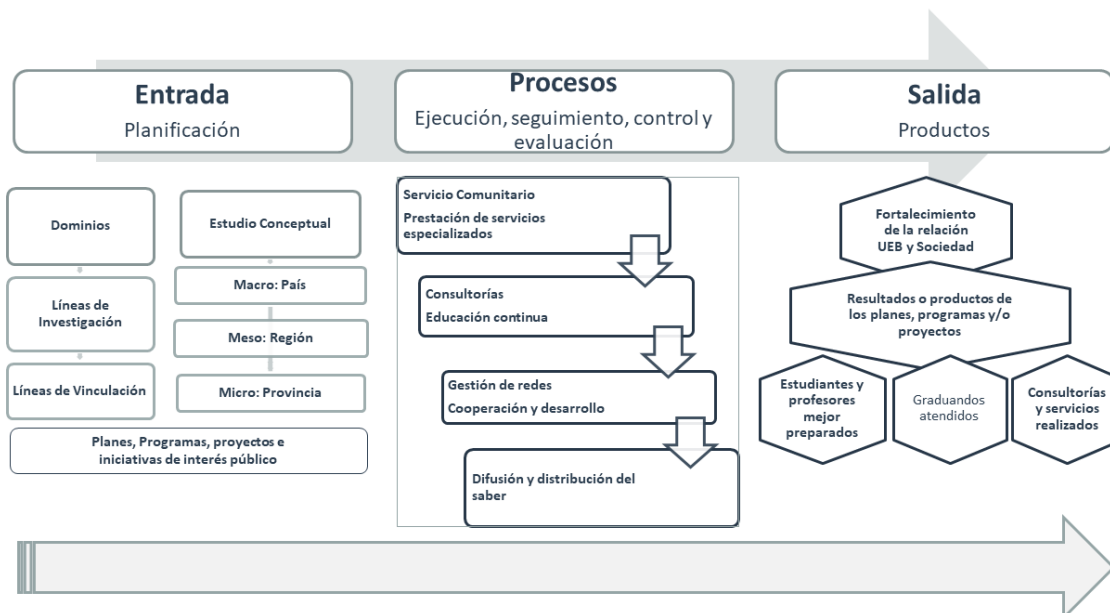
Entrada
Planificación

Procesos
Ejecución, seguimiento, control y evaluación

Salida
Productos

Dominios

Líneas de Investigación

Líneas de Vinculación

Estudio Conceptual

Macro: País

Meso: Región

Micro: Provincia

Planes, Programas, proyectos e iniciativas de interés público

Servicio Comunitario
Prestación de servicios especializados

Consultorías
Educación continua

Gestión de redes
Cooperación y desarrollo

Difusión y distribución del saber

Fortalecimiento de la relación UEB y Sociedad

Resultados o productos de los planes, programas y/o proyectos

Estudiantes y profesores mejor preparados

Graduandos atendidos

Consultorías y servicios realizados